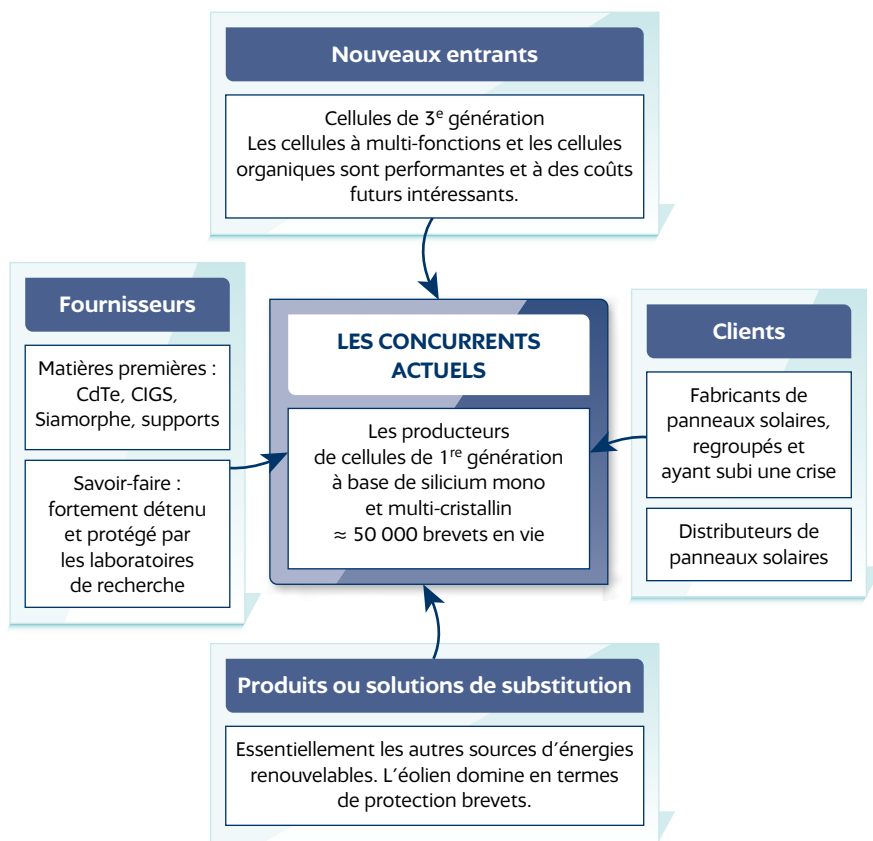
Nouveaux entrants

Cellules de 3$^{e}$ génération
Les cellules à multi-fonctions et les cellules organiques sont performantes et à des coûts futurs intéressants.

Fournisseurs

Matières premières : CdTe, CIGS, Siamorphe, supports

Savoir-faire : fortement détenu et protégé par les laboratoires de recherche

LES CONCURRENTS ACTUELS

Les producteurs de cellules de 1$^{re}$ génération à base de silicium mono et multi-cristallin
≈ 50 000 brevets en vie

Clients

Fabricants de panneaux solaires, regroupés et ayant subi une crise

Distributeurs de panneaux solaires

Produits ou solutions de substitution

Essentiellement les autres sources d'énergies renouvelables. L'éolien domine en termes de protection brevets.